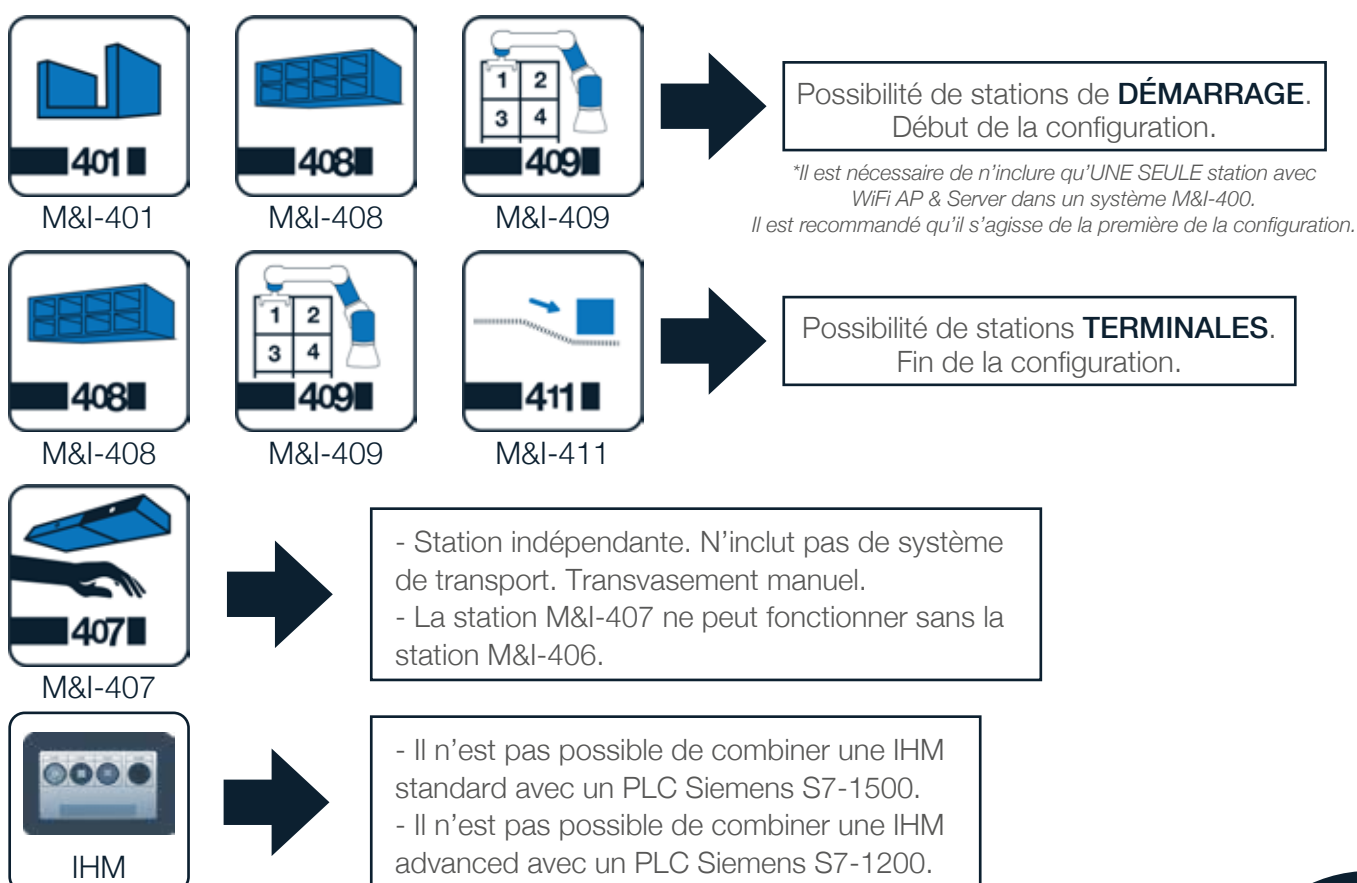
401

M&I-401

408

M&I-408

1 2
3 4
409

M&I-409

Possibilité de stations de **DÉMARRAGE**.
Début de la configuration.

*Il est nécessaire de n'inclure qu'UNE SEULE station avec WiFi AP & Server dans un système M&I-400.
Il est recommandé qu'il s'agisse de la première de la configuration.*

408

M&I-408

1 2
3 4
409

M&I-409

411

M&I-411

Possibilité de stations **TERMINALES**.
Fin de la configuration.

407

M&I-407

- Station indépendante. N'inclut pas de système de transport. Transvasement manuel.
- La station M&I-407 ne peut fonctionner sans la station M&I-406.

IHM

- Il n'est pas possible de combiner une IHM standard avec un PLC Siemens S7-1500.
- Il n'est pas possible de combiner une IHM advanced avec un PLC Siemens S7-1200.